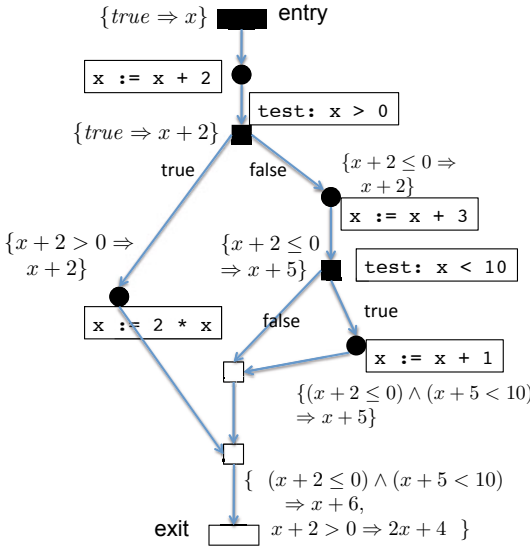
$\{true \Rightarrow x\}$ entry

x := x + 2

test: x > 0

$\{true \Rightarrow x+2\}$

true

false

$\{x+2 \leq 0 \Rightarrow x+2\}$

x := x + 3

$\{x+2 > 0 \Rightarrow x+2\}$

$\{x+2 \leq 0 \Rightarrow x+5\}$

test: x < 10

true

false

x := 2 * x

x := x + 1

$\{(x+2 \leq 0) \wedge (x+5 < 10)$ $\Rightarrow x+5\}$

$\{ \ (x+2 \leq 0) \wedge (x+5 < 10) \Rightarrow x+6,$

exit

$x+2 > 0 \Rightarrow 2x+4 \ \}$